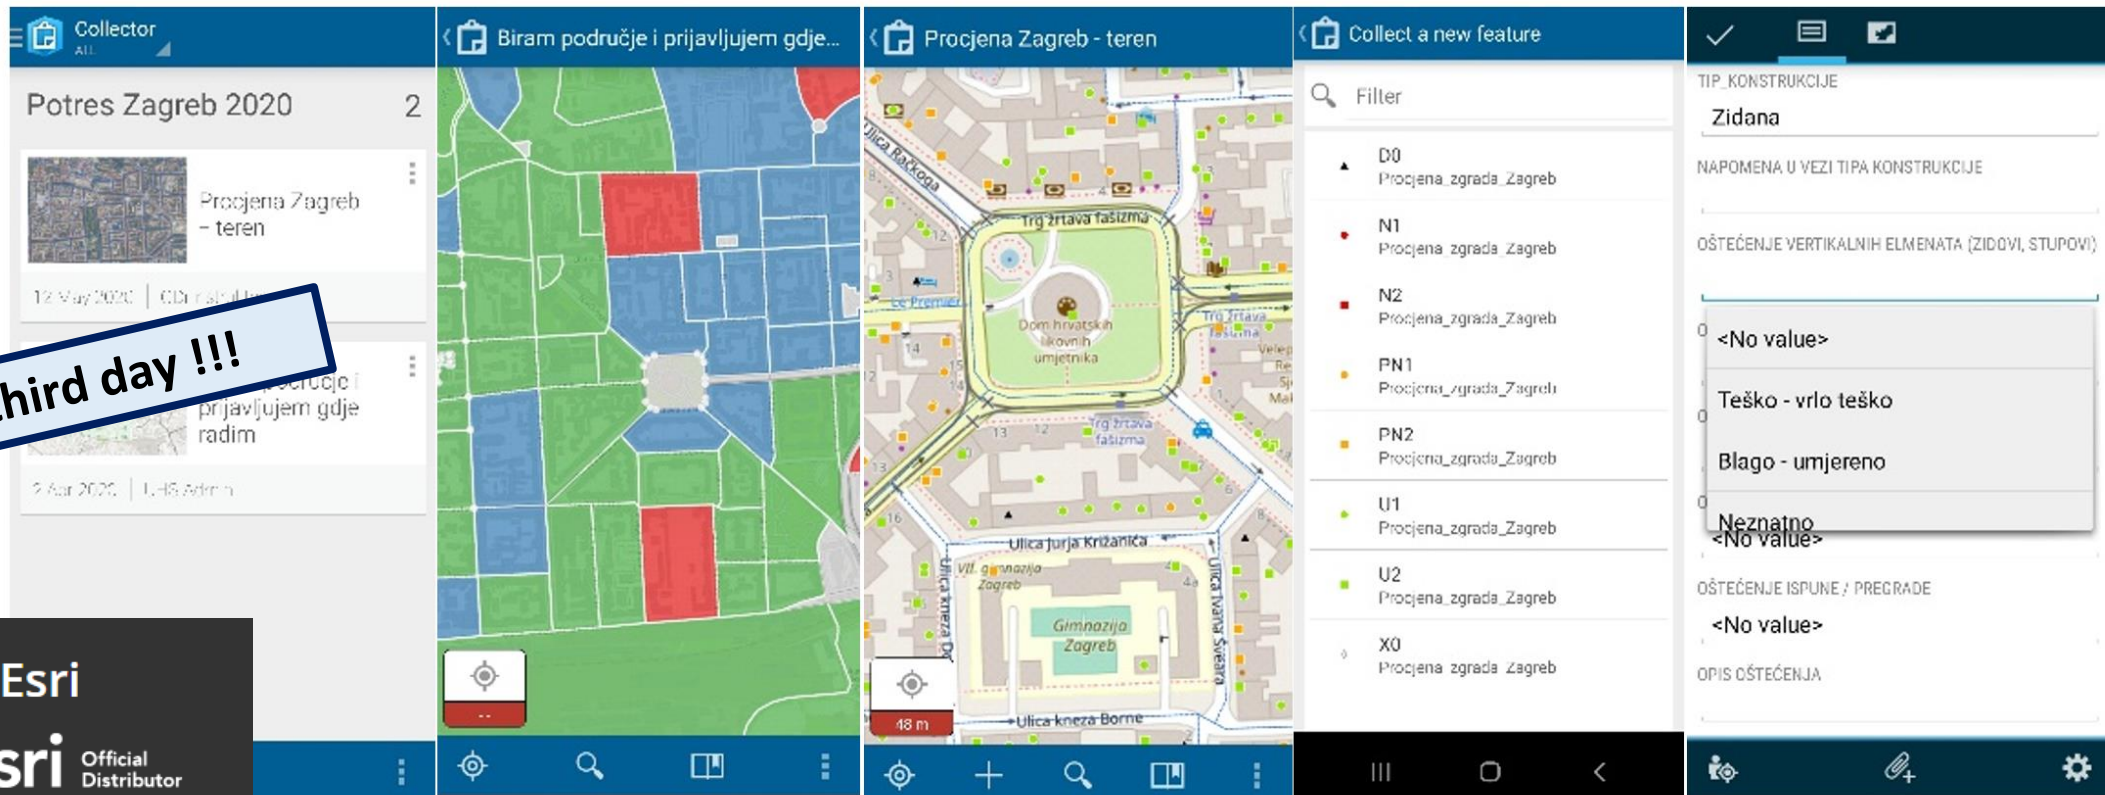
Collector
All

Potres Zagreb 2020 2

Procjena Zagreb – teren
12 May 2020 | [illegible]

hird day !!!

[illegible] prijavljujem gdje radim
2 Apr 2020 | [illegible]

Esri
sri Official Distributor

Biram područje i prijavljujem gdje...

--

Procjena Zagreb - teren

Ulica Račkoga
Trg žrtava fašizma
Dom hrvatskih likovnih umjetnika
Trg žrtava fašizma
Trg žrtava fašizma
Ulica Jurja Križanića
VII. gimnazija Zagreb
Gimnazija Zagreb
Ulica kneza Borne
Ulica Ivana Sveara
48 m

Collect a new feature

Filter

D0
Procjena_zgrada_Zagreb
N1
Procjena_zgrada_Zagreb
N2
Procjena_zgrada_Zagreb
PN1
Procjena_zgrada_Zagreb
PN2
Procjena_zgrada_Zagreb
U1
Procjena_zgrada_Zagreb
U2
Procjena_zgrada_Zagreb
X0
Procjena_zgrada_Zagreb

TIP_KONSTRUKCIJE
Zidana
NAPOMENA U VEZI TIPA KONSTRUKCIJE
OŠTEĆENJE VERTIKALNIH ELMENATA (ZIDOVI, STUPOVI)
<No value>
Teško - vrlo teško
Blago - umjereno
Neznatno
<No value>
OŠTEĆENJE ISPUNE / PREGRADE
<No value>
OPIS OŠTEĆENJA